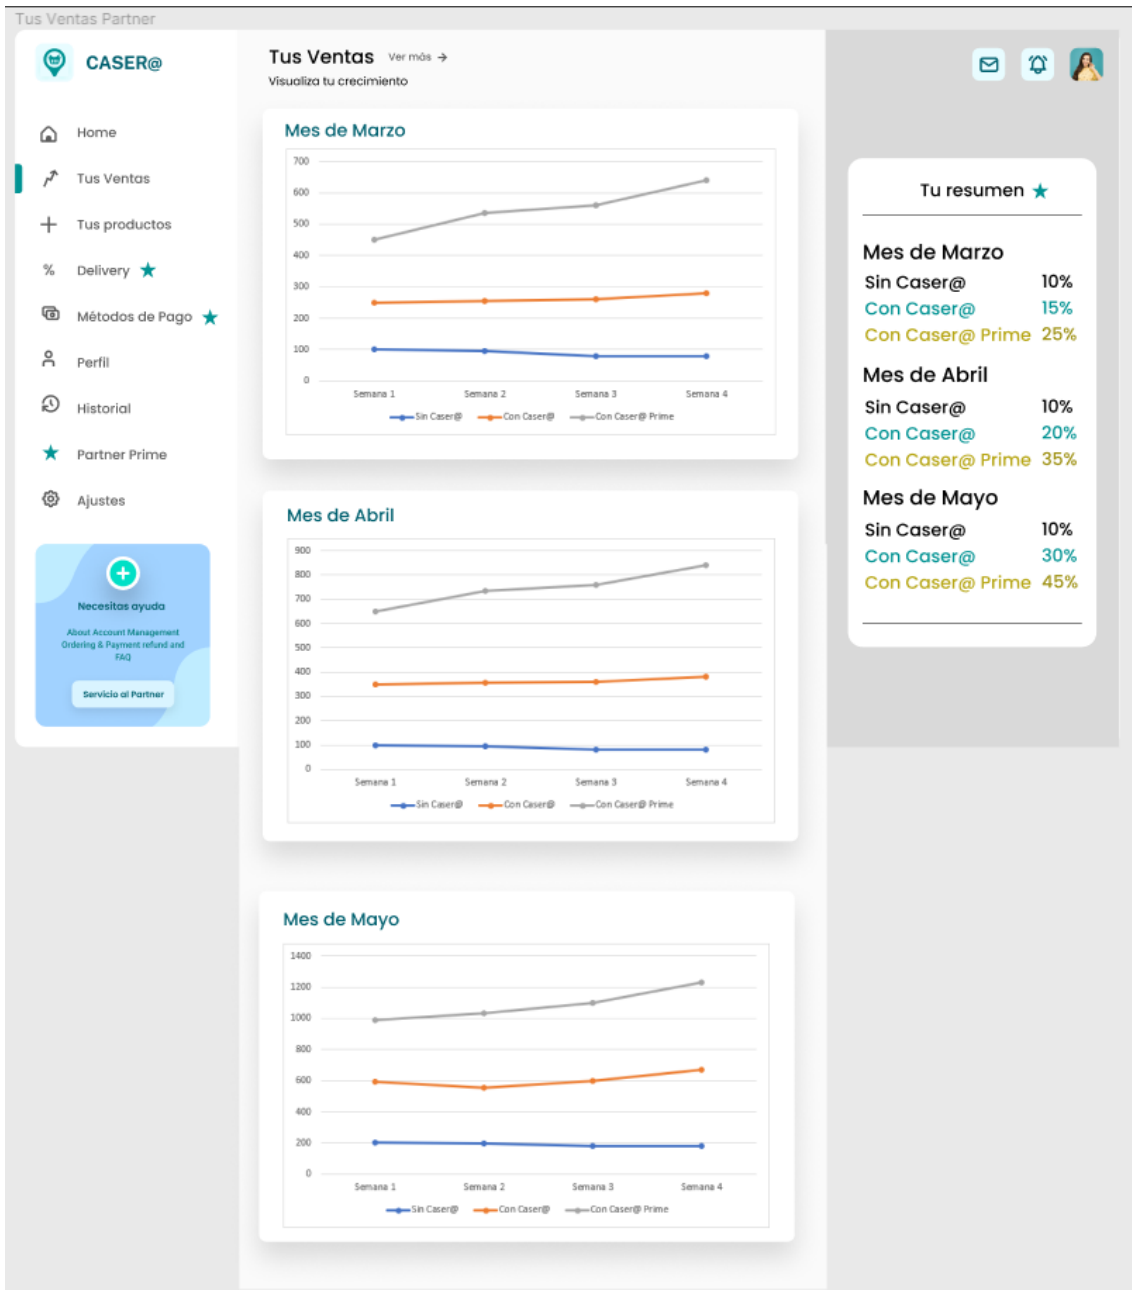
Tus Ventas Partner

CASER@

Home
Tus Ventas
Tus productos
Delivery
Métodos de Pago
Perfil
Historial
Partner Prime
Ajustes

Necesitas ayuda
About Account Management Ordering & Payment refund and FAQ
Servicio al Partner

Tus Ventas Ver más →
Visualiza tu crecimiento

Mes de Marzo

700
600
500
400
300
200
100
0
Semana 1 Semana 2 Semana 3 Semana 4
Sin Caser@ Con Caser@ Con Caser@ Prime

Mes de Abril

900
800
700
600
500
400
300
200
100
0
Semana 1 Semana 2 Semana 3 Semana 4
Sin Caser@ Con Caser@ Con Caser@ Prime

Mes de Mayo

1400
1200
1000
800
600
400
200
0
Semana 1 Semana 2 Semana 3 Semana 4
Sin Caser@ Con Caser@ Con Caser@ Prime

Tu resumen

Mes de Marzo
Sin Caser@ 10%
Con Caser@ 15%
Con Caser@ Prime 25%

Mes de Abril
Sin Caser@ 10%
Con Caser@ 20%
Con Caser@ Prime 35%

Mes de Mayo
Sin Caser@ 10%
Con Caser@ 30%
Con Caser@ Prime 45%